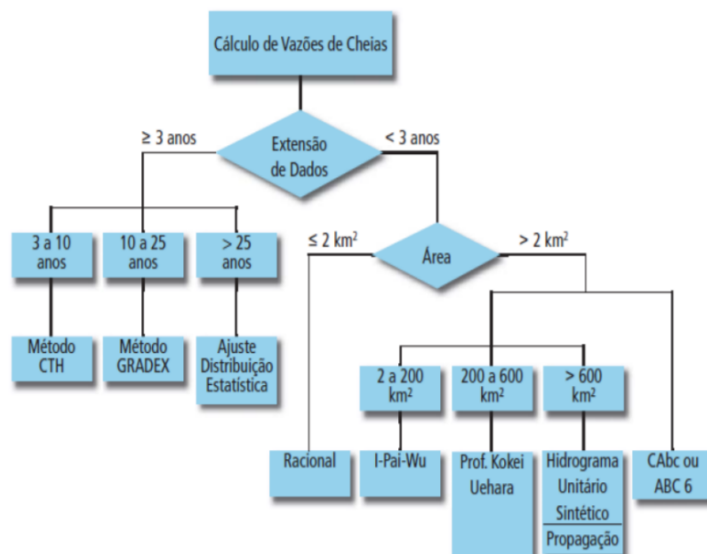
Cálculo de Vazões de Cheias

≥ 3 anos

Extensão de Dados

< 3 anos

3 a 10 anos

10 a 25 anos

> 25 anos

≤ 2 km²

Área

> 2 km²

Método CTH

Método GRADEX

Ajuste Distribuição Estatística

2 a 200 km²

200 a 600 km²

> 600 km²

Racional

I-Pai-Wu

Prof. Kokei Uehara

Hidrograma Unitário Sintético

Propagação

CAbc ou ABC 6